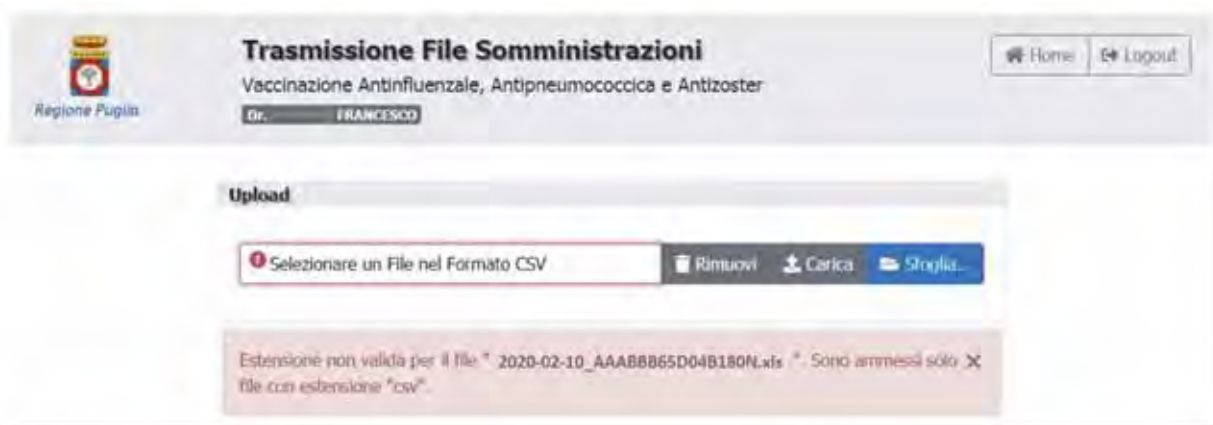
Regione Puglia

Trasmissione File Somministrazioni

Vaccinazione Antinfluenzale, Antipneumococcica e Antizoster

Dr. FRANCESCO

Home | Logout

Upload

Selezionare un File nel Formato CSV

Rimuovi | Carica | Sfoglia...

Estensione non valida per il file " 2020-02-10_AAABBB65D04B180N.xls ". Sono ammessi solo file con estensione "csv".

×